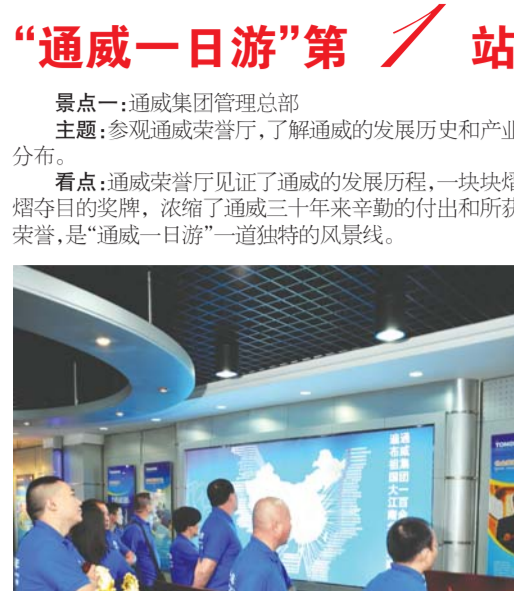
“通威一日游”第 1 站

景点一：通威集团管理总部

主题：参观通威荣誉厅，了解通威的发展历史和产业分布。

看点：通威荣誉厅见证了通威的发展历程，一块块熠熠夺目的奖牌，浓缩了通威三十年来辛勤的付出和所获荣誉，是“通威一日游”一道独特的风景线。

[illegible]